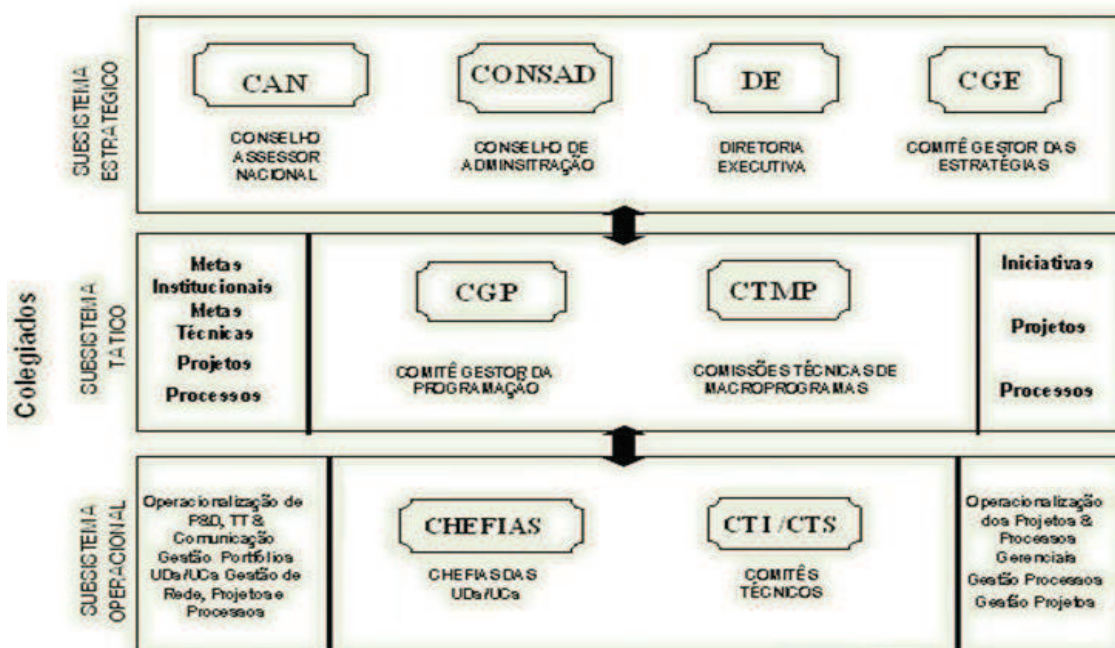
Colegiados

SUBSISTEMA ESTRATÉGICO

CAN
CONSELHO ASSESSOR NACIONAL

CONSAD
CONSELHO DE ADMINSITRAÇÃO

DE
DIRETORIA EXECUTIVA

CGE
COMITÊ GESTOR DAS ESTRATÉGIAS

SUBSISTEMA TÁTICO

Metas Institucionais
Metas Técnicas
Projetos
Processos

CGP
COMITÊ GESTOR DA PROGRAMAÇÃO

CTMP
COMISSÕES TÉCNICAS DE MACROPROGRAMAS

Iniciativas
Projetos
Processos

SUBSISTEMA OPERACIONAL

Operacionalização de P&D, TT & Comunicação Gestão Portfólios UDs/UCs Gestão de Rede, Projetos e Processos

CHEFIAS
CHEFIAS DAS UDs/UCs

CTI/CTS
COMITÊS TÉCNICOS

Operacionalização dos Projetos & Processos Gerenciais
Gestão Processos
Gestão Projetos